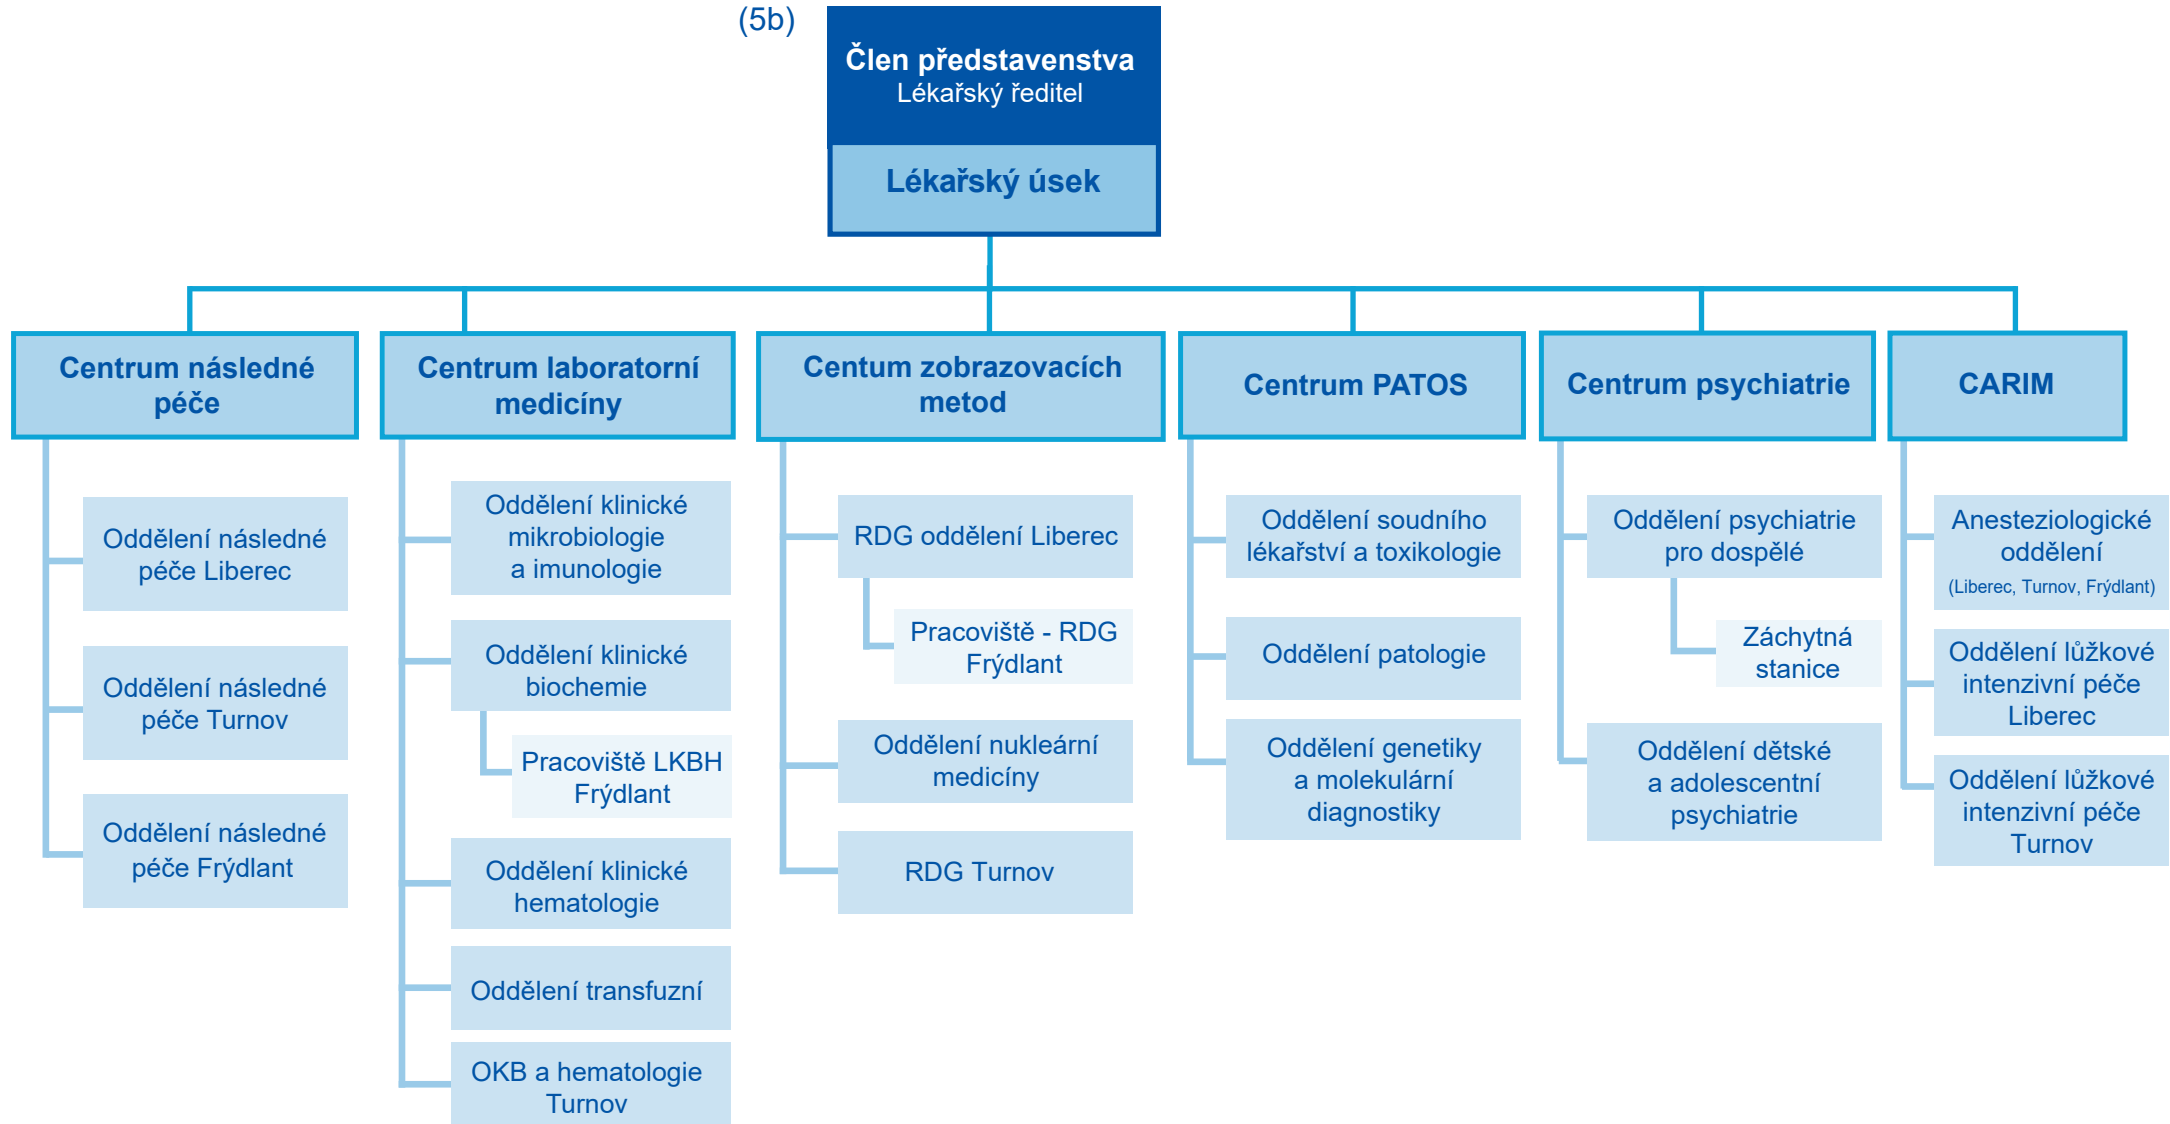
(5b)

Člen představenstva
Lékařský ředitel

Lékařský úsek

Centrum následné péče

Oddělení následné péče Liberec

Oddělení následné péče Turnov

Oddělení následné péče Frýdlant

Centrum laboratorní medicíny

Oddělení klinické mikrobiologie a imunologie

Oddělení klinické biochemie

Pracoviště LKBH Frýdlant

Oddělení klinické hematologie

Oddělení transfuzní

OKB a hematologie Turnov

Centum zobrazovacích metod

RDG oddělení Liberec

Pracoviště - RDG Frýdlant

Oddělení nukleární medicíny

RDG Turnov

Centrum PATOS

Oddělení soudního lékařství a toxikologie

Oddělení patologie

Oddělení genetiky a molekulární diagnostiky

Centrum psychiatrie

Oddělení psychiatrie pro dospělé

Záchytná stanice

Oddělení dětské a adolescentní psychiatrie

CARIM

Anesteziologické oddělení
(Liberec, Turnov, Frýdlant)

Oddělení lůžkové intenzivní péče Liberec

Oddělení lůžkové intenzivní péče Turnov